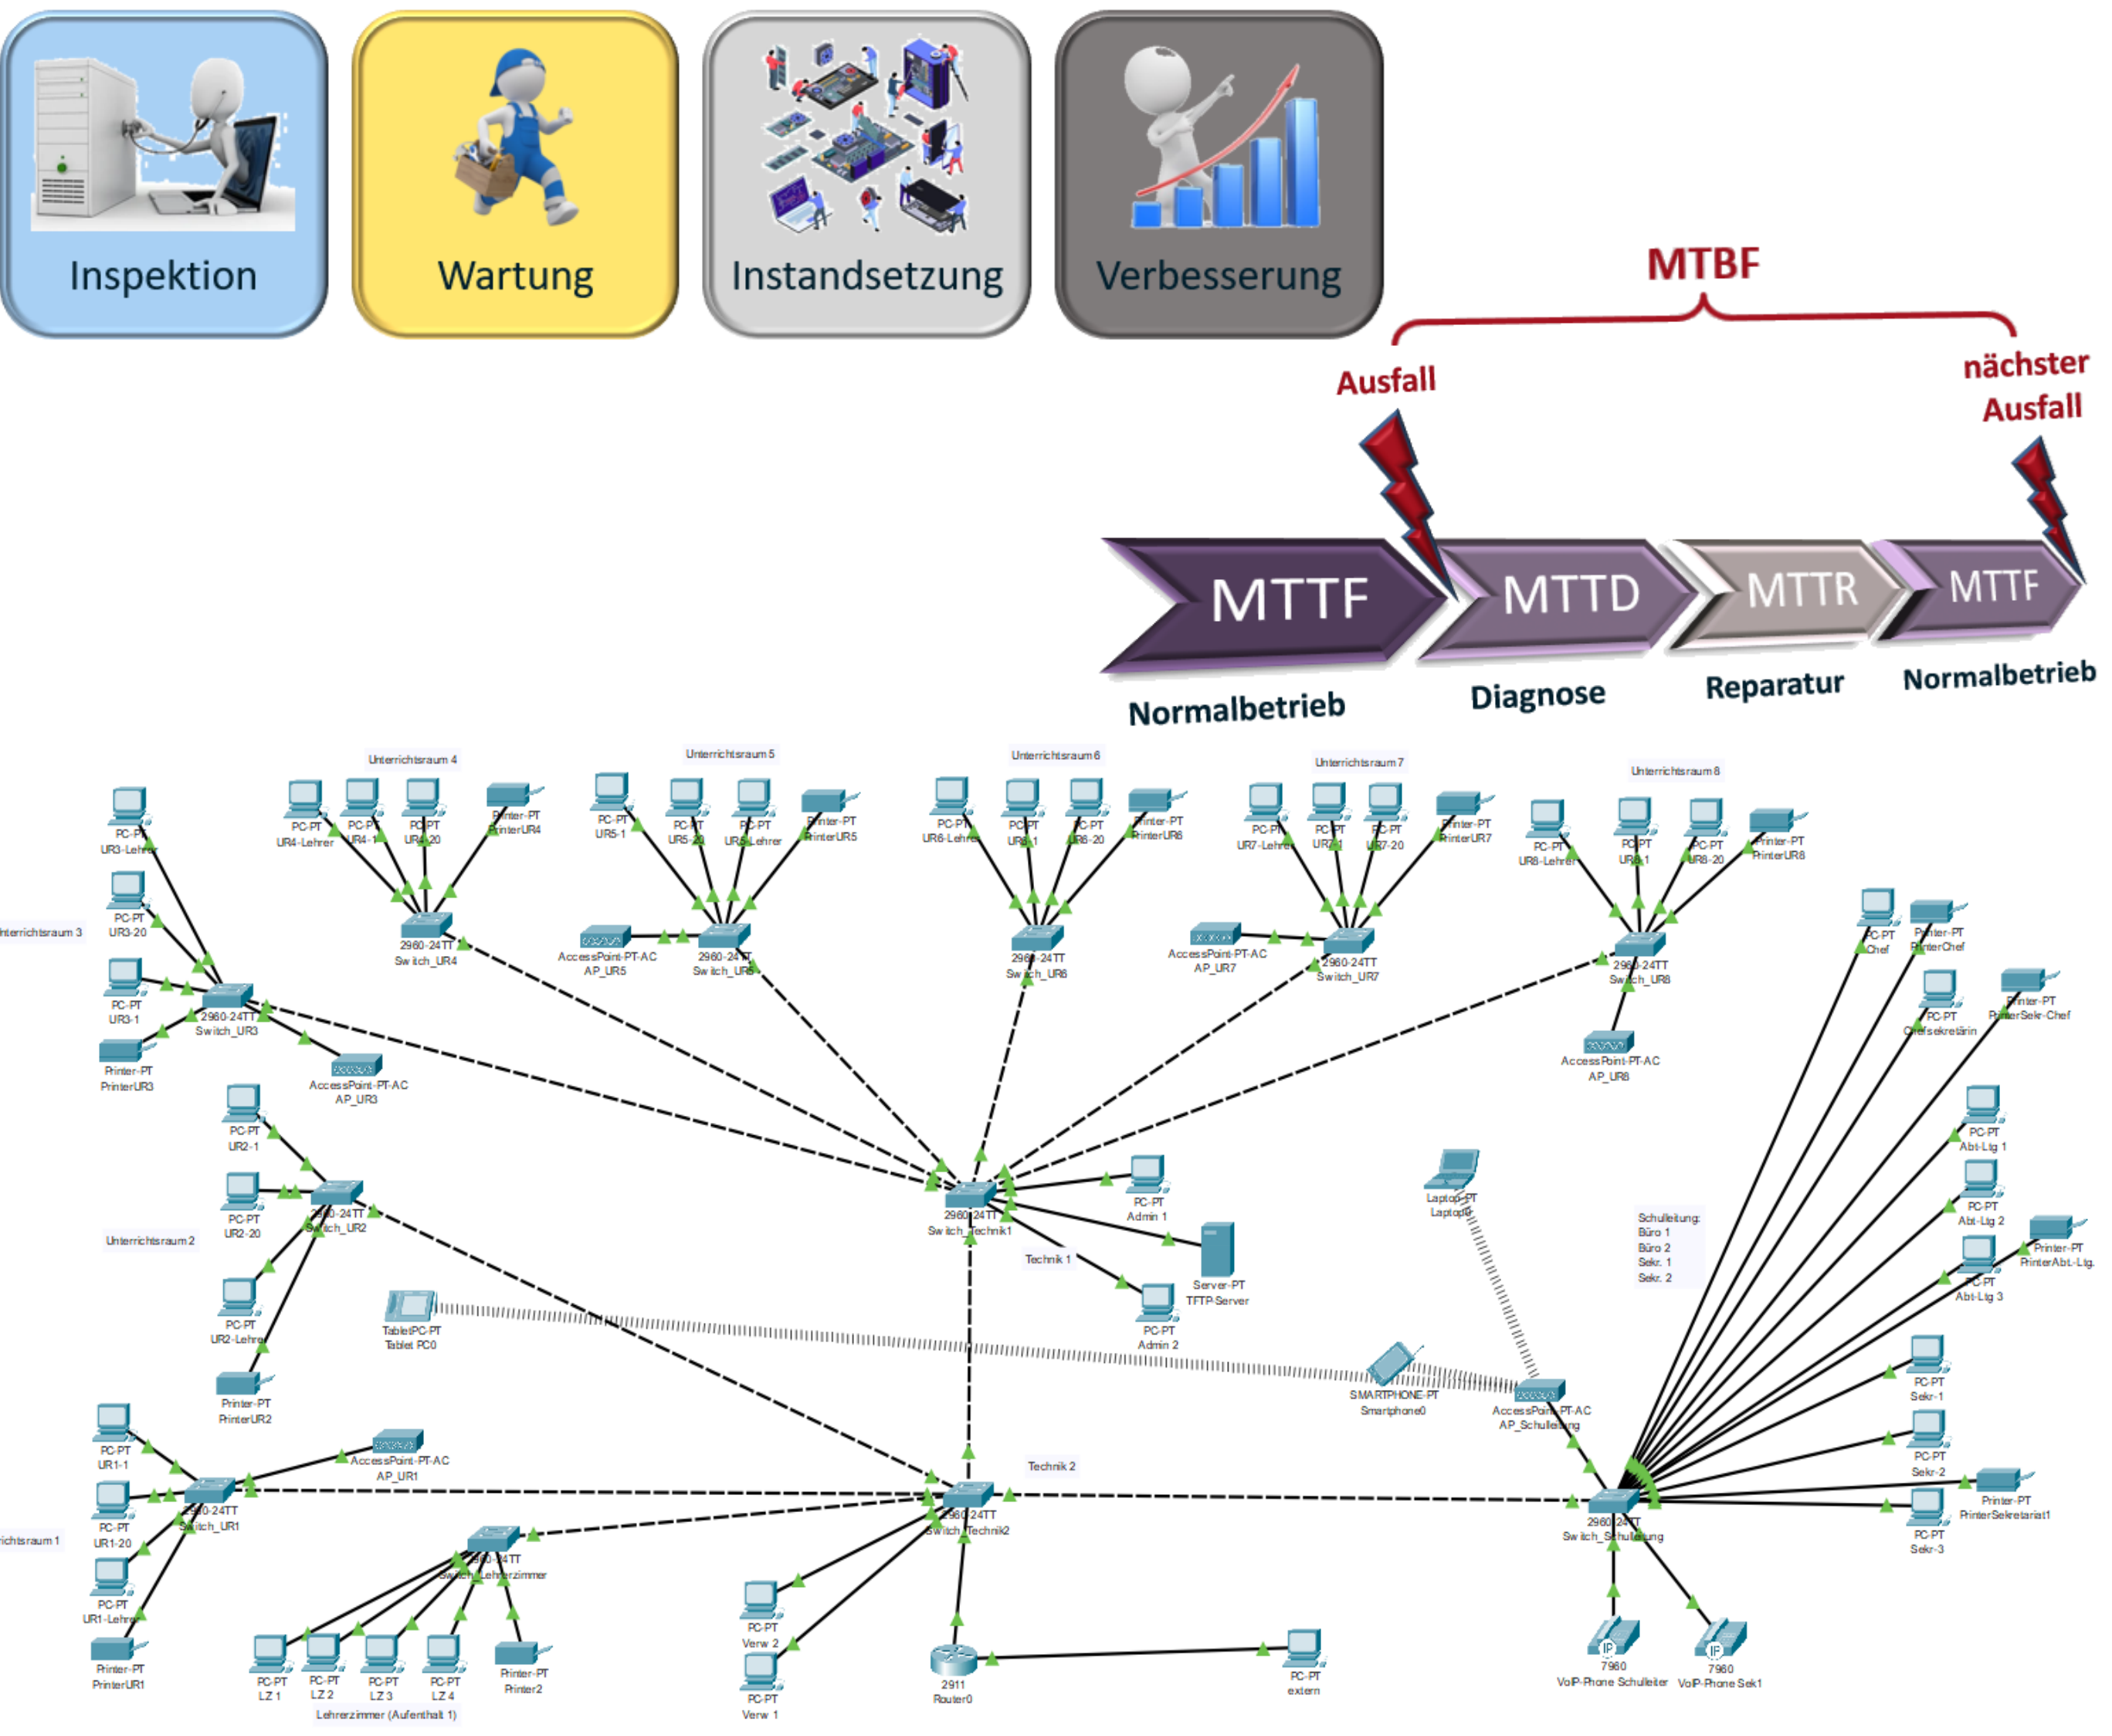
Inspektion

Wartung

Instandsetzung

Verbesserung

MTBF

Ausfall

nächster Ausfall

MTTF MTTD MTTR MTTF

Normalbetrieb Diagnose Reparatur Normalbetrieb

Unterrichtsraum 4

Unterrichtsraum 5

Unterrichtsraum 6

Unterrichtsraum 7

Unterrichtsraum 8

PC-PT UR3-Lehrer

PC-PT UR4-Lehrer

PC-PT UR4-1

PC-PT UR4-20

Printer-PT PrinterUR4

PC-PT UR5-1

PC-PT UR5-20

PC-PT UR5-Lehrer

Printer-PT PrinterUR5

PC-PT UR6-Lehrer

PC-PT UR6-1

PC-PT UR6-20

Printer-PT PrinterUR6

PC-PT UR7-Lehrer

PC-PT UR7-1

PC-PT UR7-20

Printer-PT PrinterUR7

PC-PT UR8-Lehrer

PC-PT UR8-1

PC-PT UR8-20

Printer-PT PrinterUR8

Unterrichtsraum 3

PC-PT UR3-20

2960-24TT Switch_UR4

AccessPoint-PT-AC AP_UR5

2960-24TT Switch_UR5

2960-24TT Switch_UR6

AccessPoint-PT-AC AP_UR7

2960-24TT Switch_UR7

2960-24TT Switch_UR8

PC-PT Chef

Printer-PT PrinterChef

PC-PT UR3-1

2960-24TT Switch_UR3

PC-PT Chefsekretärin

Printer-PT PrinterSekr-Chef

Printer-PT PrinterUR3

AccessPoint-PT-AC AP_UR3

AccessPoint-PT-AC AP_UR8

PC-PT UR2-1

PC-PT Abt-Ltg 1

PC-PT Admin 1

PC-PT UR2-20

2960-24TT Switch_UR2

2960-24TT Switch_Technik1

Laptop-PT Laptop0

Schulleitung: Büro 1 Büro 2 Sekr. 1 Sekr. 2

PC-PT Abt-Ltg 2

Unterrichtsraum 2

Technik 1

Printer-PT PrinterAbt.-Ltg.

PC-PT Abt-Ltg 3

Server-PT TFTP-Server

PC-PT UR2-Lehrer

TabletPC-PT Tablet PC0

PC-PT Admin 2

Printer-PT PrinterUR2

SMARTPHONE-PT Smartphone0

AccessPoint-PT-AC AP_Schulleitung

PC-PT Sekr-1

PC-PT UR1-1

AccessPoint-PT-AC AP_UR1

Technik 2

PC-PT Sekr-2

Printer-PT PrinterSekretariat1

2960-24TT Switch_UR1

2960-24TT Switch_Technik2

2960-24TT Switch_Schulleitung

PC-PT UR1-20

Unterrichtsraum 1

PC-PT Sekr-3

2960-24TT Switch_Lehrerzimmer

PC-PT UR1-Lehrer

PC-PT Verw 2

Printer-PT PrinterUR1

PC-PT LZ 1

PC-PT LZ 2

PC-PT LZ 3

PC-PT LZ 4

Printer-PT Printer2

2911 Router0

PC-PT extern

7960 VoIP-Phone Schulleiter

7960 VoIP-Phone Sek1

PC-PT Verw 1

Lehrerzimmer (Aufenthalt 1)